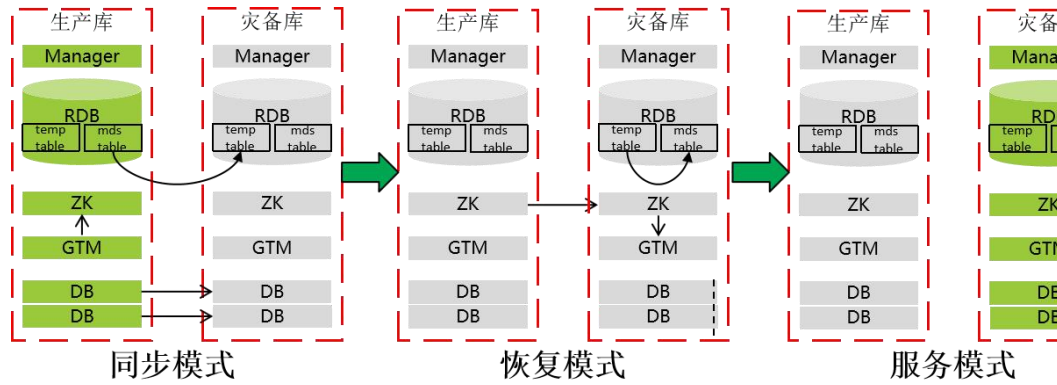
生产库
Manager
RDB
temp table
mds table
ZK
GTM
DB
DB

灾备库
Manager
RDB
temp table
mds table
ZK
GTM
DB
DB

同步模式

生产库
Manager
RDB
temp table
mds table
ZK
GTM
DB
DB

灾备库
Manager
RDB
temp table
mds table
ZK
GTM
DB
DB

恢复模式

生产库
Manager
RDB
temp table
mds table
ZK
GTM
DB
DB

灾备
Mana
RD
temp table
ZK
GT
DE
DE

服务模式